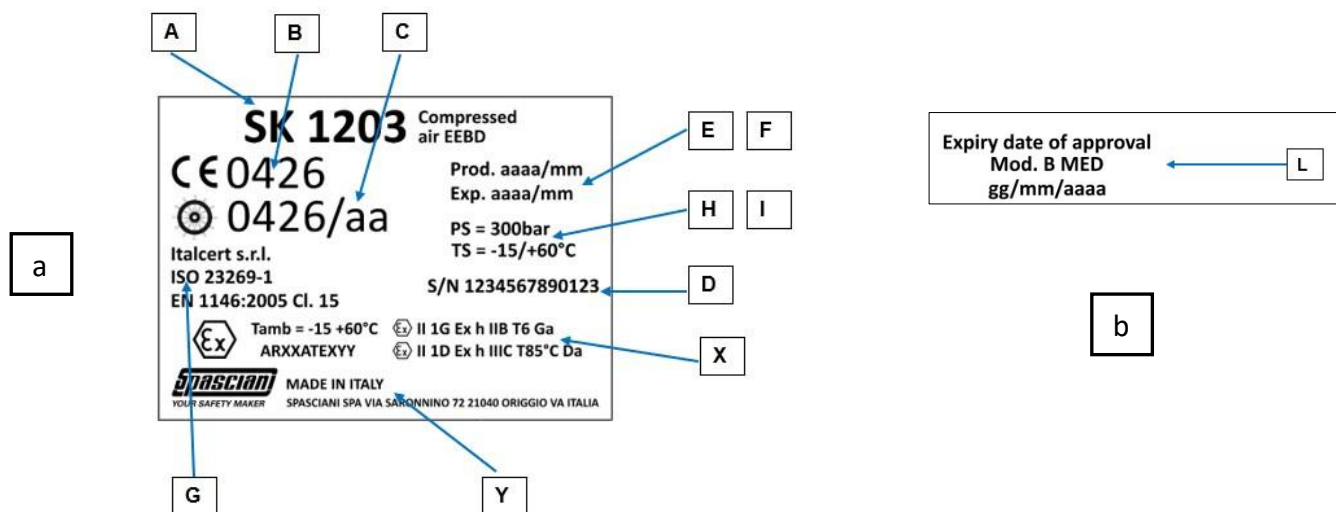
A B C

a

SK 1203 Compressed air EEBD

CE 0426

0426/aa

Italcert s.r.l.
ISO 23269-1
EN 1146:2005 Cl. 15

E F

Prod. aaaa/mm
Exp. aaaa/mm

H I

PS = 300bar
TS = -15/+60°C

S/N 1234567890123

D

Tamb = -15 +60°C
ARXXATEXYY

II 1G Ex h IIB T6 Ga
II 1D Ex h IIIC T85°C Da

X

SPASCIANI
YOUR SAFETY MAKER

MADE IN ITALY
SPASCIANI SPA VIA SARONNINO 72 21040 ORIGGIO VA ITALIA

G Y

Expiry date of approval
Mod. B MED
gg/mm/aaaa

L

b